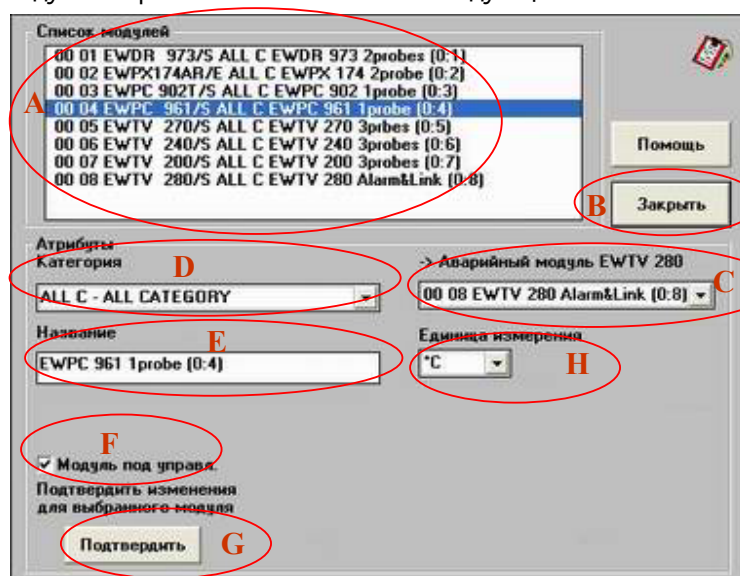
Список модулей

00 01 EWDR 973/S ALL C EWDR 973 2probes (0:1)
00 02 EWPX174AR/E ALL C EWPX 174 2probe (0:2)
00 03 EWPC 902T/S ALL C EWPC 902 1probe (0:3)
00 04 EWPC 961/S ALL C EWPC 961 1probe (0:4)
00 05 EWTV 270/S ALL C EWTV 270 3prbes (0:5)
00 06 EWTV 240/S ALL C EWTV 240 3probes (0:6)
00 07 EWTV 200/S ALL C EWTV 200 3probes (0:7)
00 08 EWTV 280/S ALL C EWTV 280 Alarm&Link (0:8)

A

Помощь

B

Закрыть

Атрибуты

Категория

D

ALL C - ALL CATEGORY

-> Аварийный модуль EWTV 280

C

00 08 EWTV 280 Alarm&Link (0:8)

Название

E

EWPC 961 1probe (0:4)

Единица измерения

°C

H

F

Модуль под управл.

Подтвердить изменения для выбранного модуля

Подтвердить

G